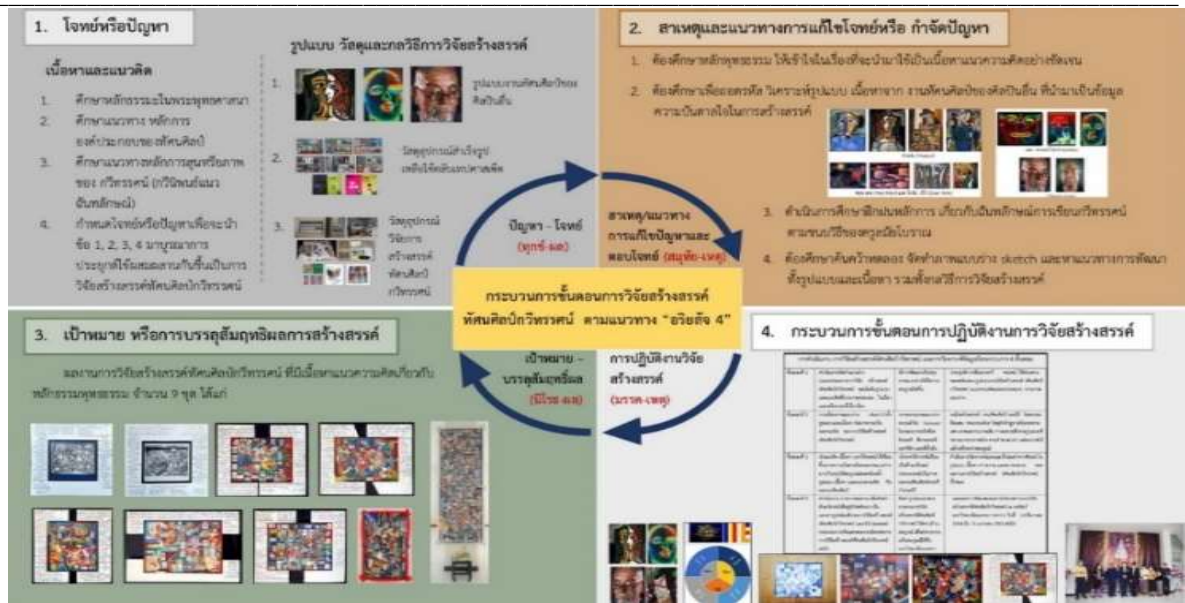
1. โจทย์หรือปัญหา

เนื้อหาและแนวคิด

1. ศึกษาหลักธรรมในพระพุทธศาสนา
2. ศึกษาแนวทาง หลักการ องค์ประกอบของทัศนศิลป์
3. ศึกษาแนวทางหลักการสุนทรียภาพ ของ ทวีทรรศน์ (ทวีพัฒน์แนวอันทลักษณ์)
4. กำหนดโจทย์หรือปัญหาเพื่อจะนำข้อ 1, 2, 3, 4 มาบูรณาการ ประยุกต์ใช้ผสมผสานกันขึ้นเป็นการวิจัยสร้างสรรค์ทัศนศิลป์ทวีทรรศน์

รูปแบบ วัสดุและกลวิธีการวิจัยสร้างสรรค์

1. รูปแบบงานทัศนศิลป์ของศิลปินอื่น
2. วัสดุอุปกรณ์สำเร็จรูปเหลือใช้จากงานพาณิชย์
3. วัสดุอุปกรณ์ วิธีการ สร้างสรรค์ ทัศนศิลป์ ทวีทรรศน์

2. สาเหตุและแนวทางการแก้ไขโจทย์หรือ กำจัดปัญหา

1. ต้องศึกษาหลักพุทธธรรม ให้เข้าใจในเรื่องที่จะนำมาใช้เป็นเนื้อหาแนวความคิดอย่างชัดเจน
2. ต้องศึกษาเพื่อถอดรหัส วิเคราะห์รูปแบบ เนื้อหาจาก งานทัศนศิลป์ของศิลปินอื่น ที่นำมาเป็นข้อมูลความบันดาลใจในการสร้างสรรค์
3. ดำเนินการศึกษาฝึกฝนหลักการ เกี่ยวกับอันทลักษณ์การเขียนทวีทรรศน์ ตามขนบวิธีของครูสมัยโบราณ
4. ต้องศึกษาค้นคว้าทดลอง จัดทำภาพแบบร่าง sketch และหาแนวทางการพัฒนา ทั้งรูปแบบและเนื้อหา รวมทั้งกลวิธีการวิจัยสร้างสรรค์

ปัญหา - โจทย์ (ทุกข์-ผล)

สาเหตุ/แนวทางการแก้ไขปัญหาและตอบโจทย์ (สมุทัย-เหตุ)

กระบวนการขั้นตอนการวิจัยสร้างสรรค์ ทัศนศิลป์ทวีทรรศน์ ตามแนวทาง "อริยสัจ 4"

เป้าหมาย - บรรลุสัมฤทธิ์ผล (นิโรธ-ผล)

การปฏิบัติงานวิจัยสร้างสรรค์ (มรรค-เหตุ)

3. เป้าหมาย หรือการบรรลุสัมฤทธิผลการสร้างสรรค์

ผลงานการวิจัยสร้างสรรค์ทัศนศิลป์ทวีทรรศน์ ที่มีเนื้อหาแนวความคิดเกี่ยวกับ หลักธรรมพุทธธรรม จำนวน 9 ชุด ได้แก่

4. กระบวนการขั้นตอนการปฏิบัติงานการวิจัยสร้างสรรค์

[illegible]